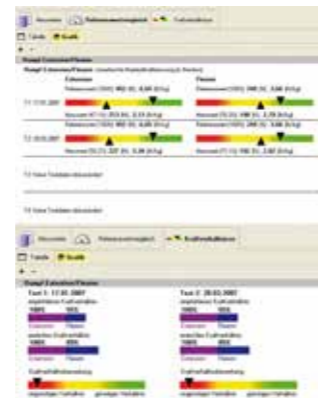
Messwerte | Referenzwertvergleich | Kraftverhältnis
Tabelle | Grafik
+ -
Rumpf Extension/Flexion
Rumpf Extension/Flexion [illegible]
Extension | Flexion
T1: 17.05.2007
Referenzwert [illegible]
Messwert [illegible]
T2: 28.03.2007
Referenzwert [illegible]
Messwert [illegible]
T3: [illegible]
T4: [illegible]

Messwerte | Referenzwertvergleich | Kraftverhältnis
Tabelle | Grafik
+ -
Rumpf Extension/Flexion
Test 1: 17.05.2007
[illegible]
100% | 55%
Extension | Flexion
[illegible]
100% | 65%
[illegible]
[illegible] | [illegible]
Test 2: 28.03.2007
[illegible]
100% | 56%
Extension | Flexion
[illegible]
100% | 65%
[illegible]
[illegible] | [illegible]